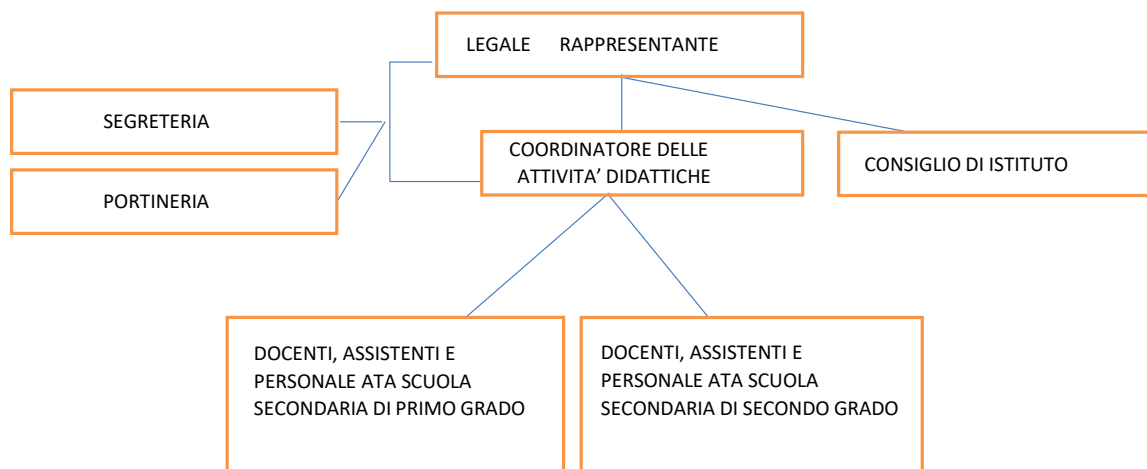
LEGALE RAPPRESENTANTE

SEGRETERIA

PORTINERIA

COORDINATORE DELLE ATTIVITA' DIDATTICHE

CONSIGLIO DI ISTITUTO

DOCENTI, ASSISTENTI E PERSONALE ATA SCUOLA SECONDARIA DI PRIMO GRADO

DOCENTI, ASSISTENTI E PERSONALE ATA SCUOLA SECONDARIA DI SECONDO GRADO